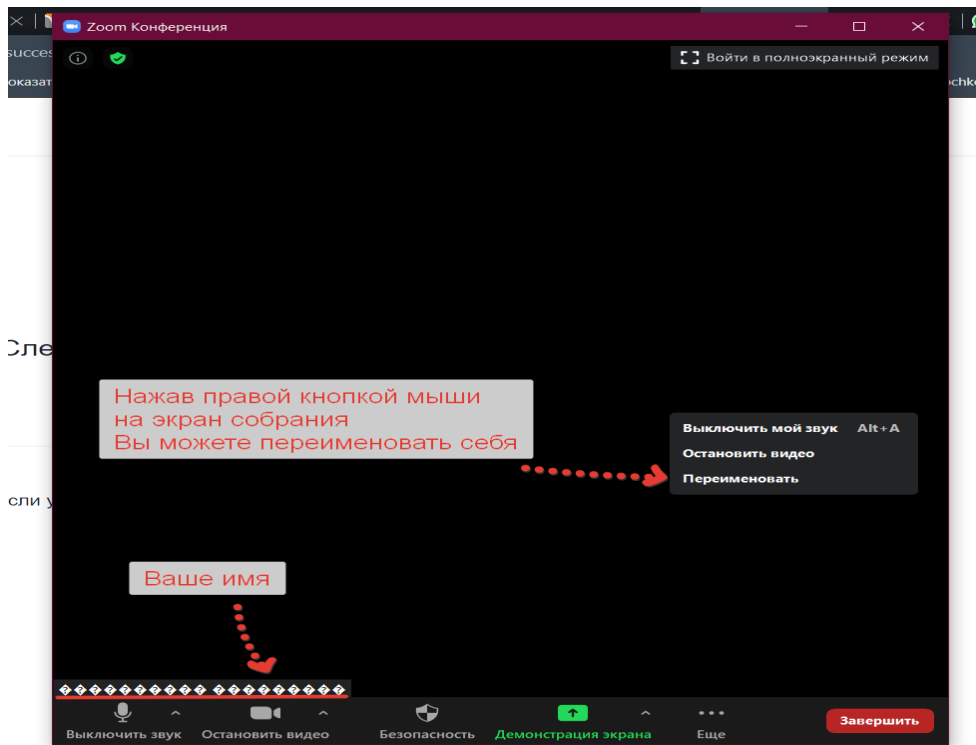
succes
оказат
Сле
сли у
chk

Zoom Конференция

Войти в полноэкранный режим

Нажав правой кнопкой мыши на экран собрания Вы можете переименовать себя

Выключить мой звук Alt+A
Остановить видео
Переименовать

Ваше имя

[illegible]

Выключить звук
Остановить видео
Безопасность
Демонстрация экрана
Еще
Завершить